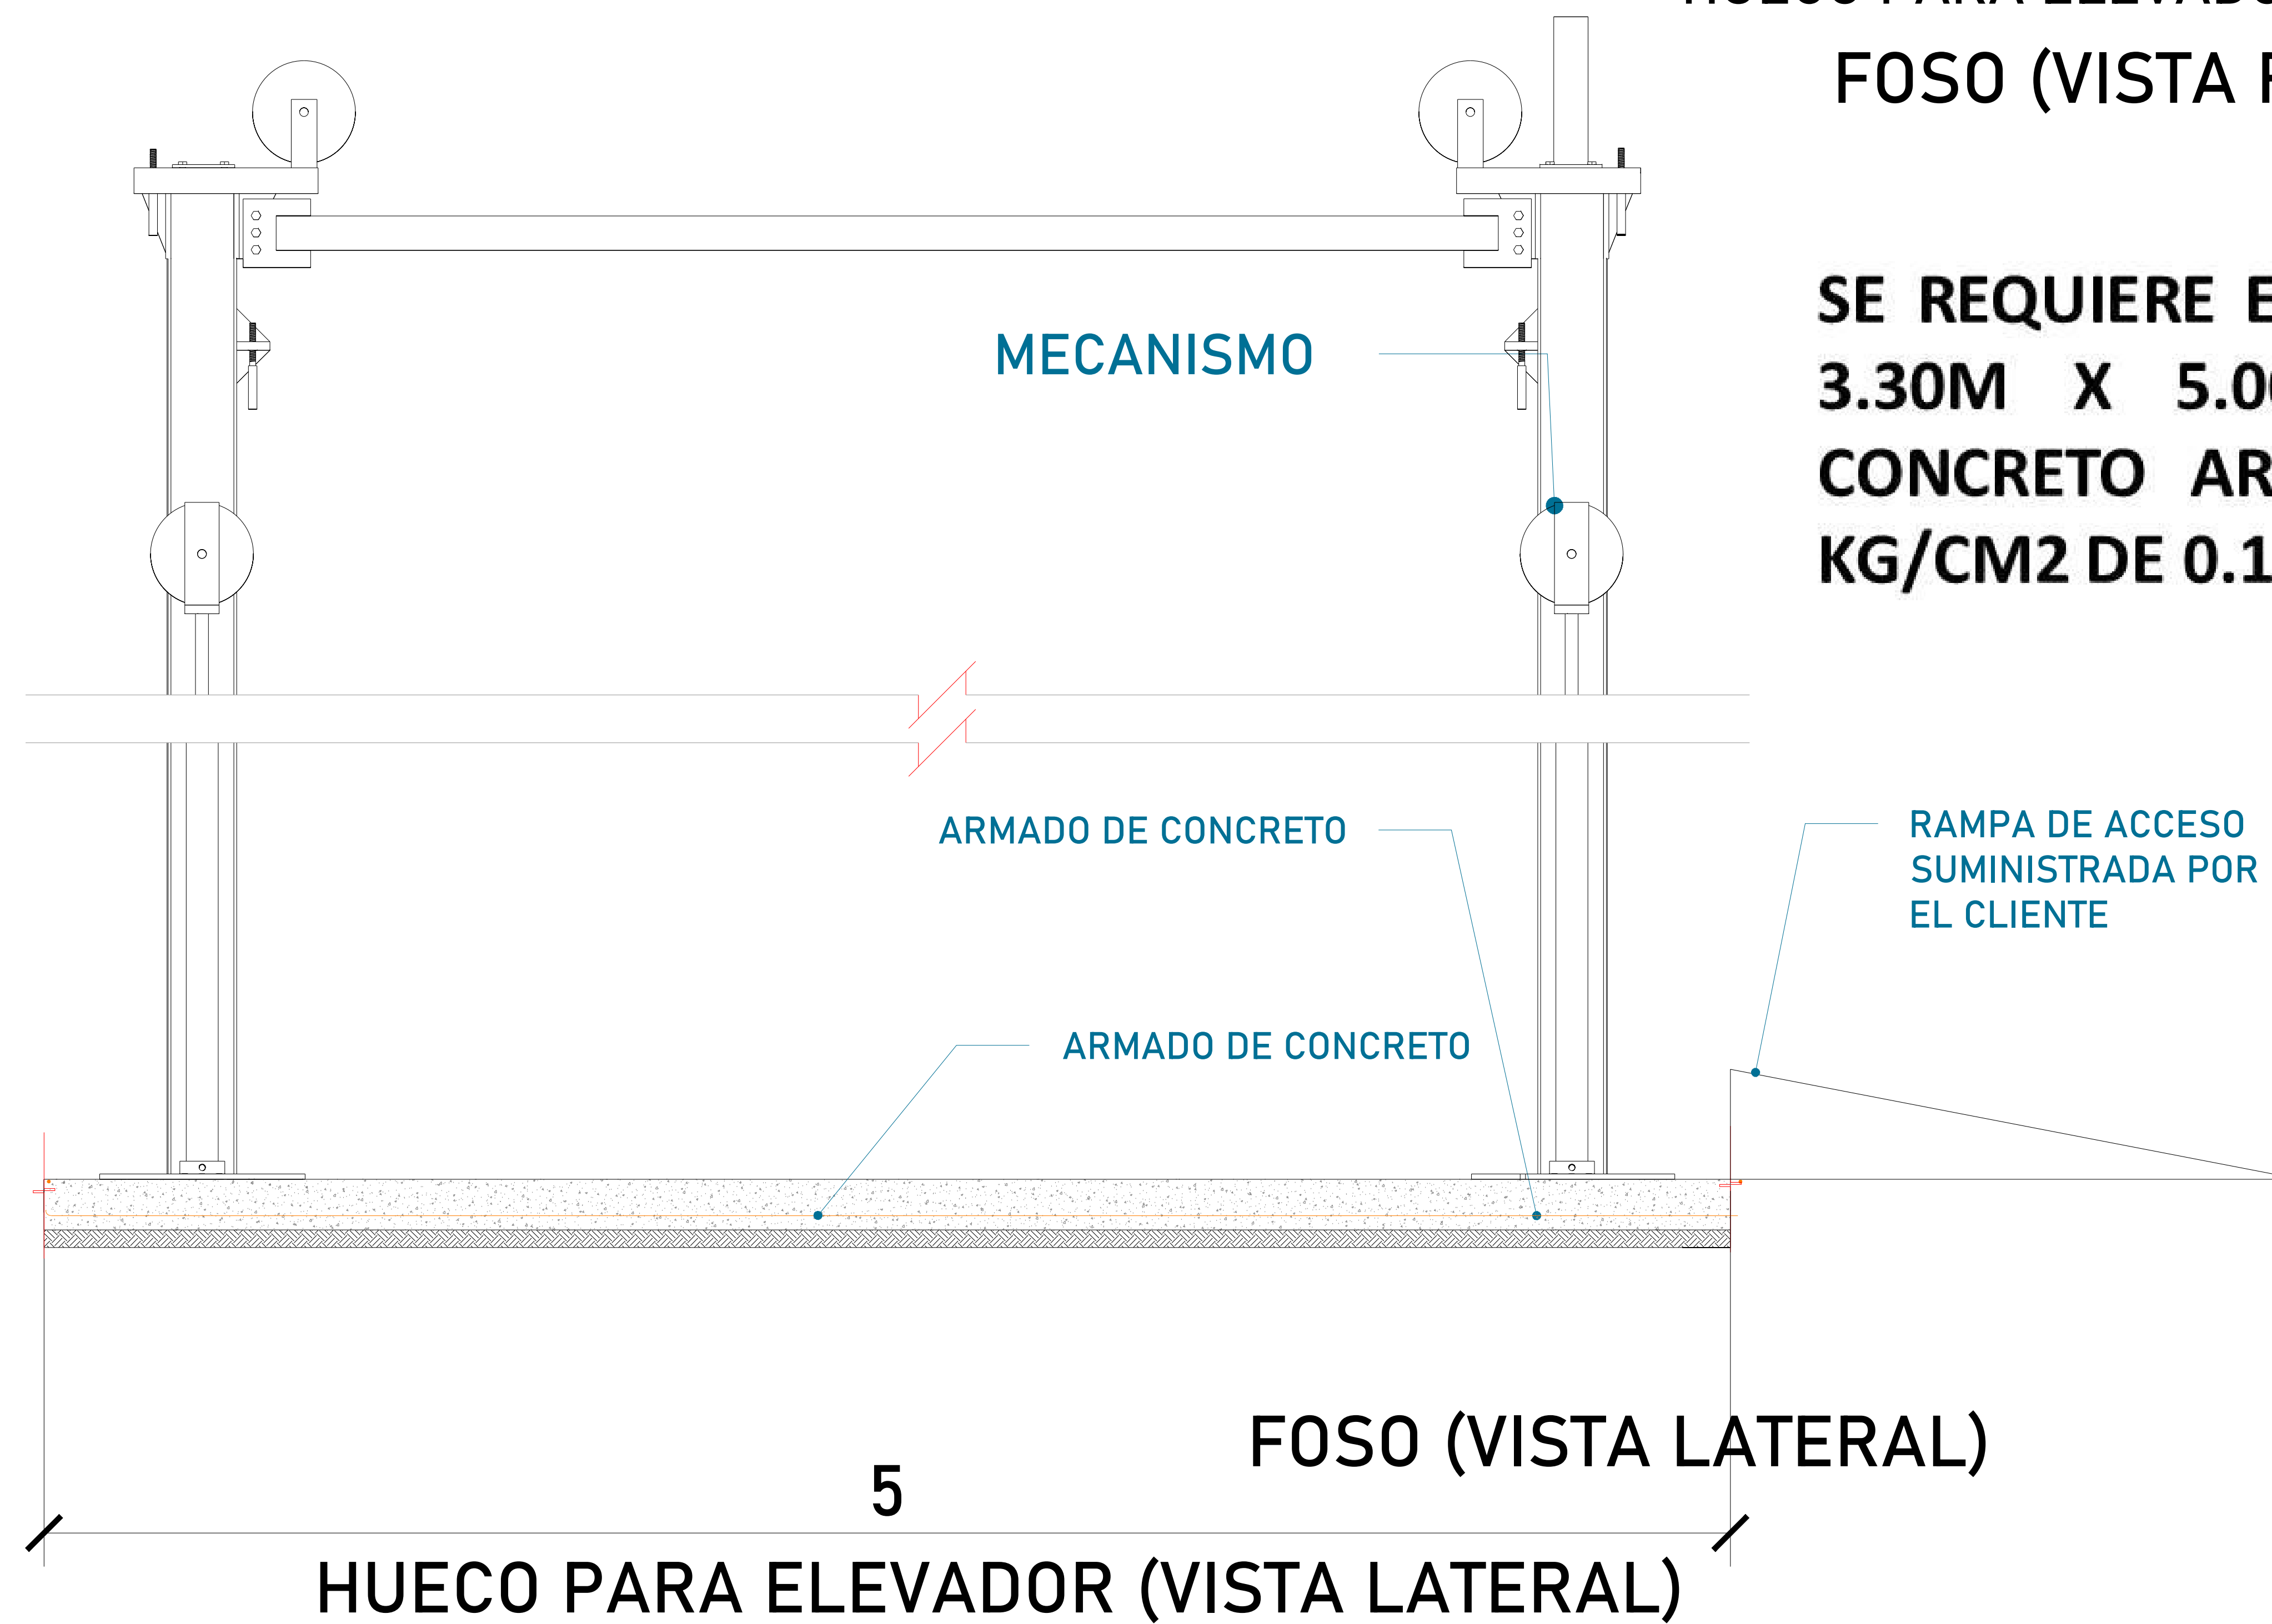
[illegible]

FOSO (VISTA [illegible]

SE REQUIERE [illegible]
3.30M X 5.0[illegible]
CONCRETO AR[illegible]
KG/CM2 DE 0.1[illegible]

MECANISMO

ARMADO DE CONCRETO

RAMPA DE ACCESO SUMINISTRADA POR EL CLIENTE

ARMADO DE CONCRETO

FOSO (VISTA LATERAL)

5

HUECO PARA ELEVADOR (VISTA LATERAL)